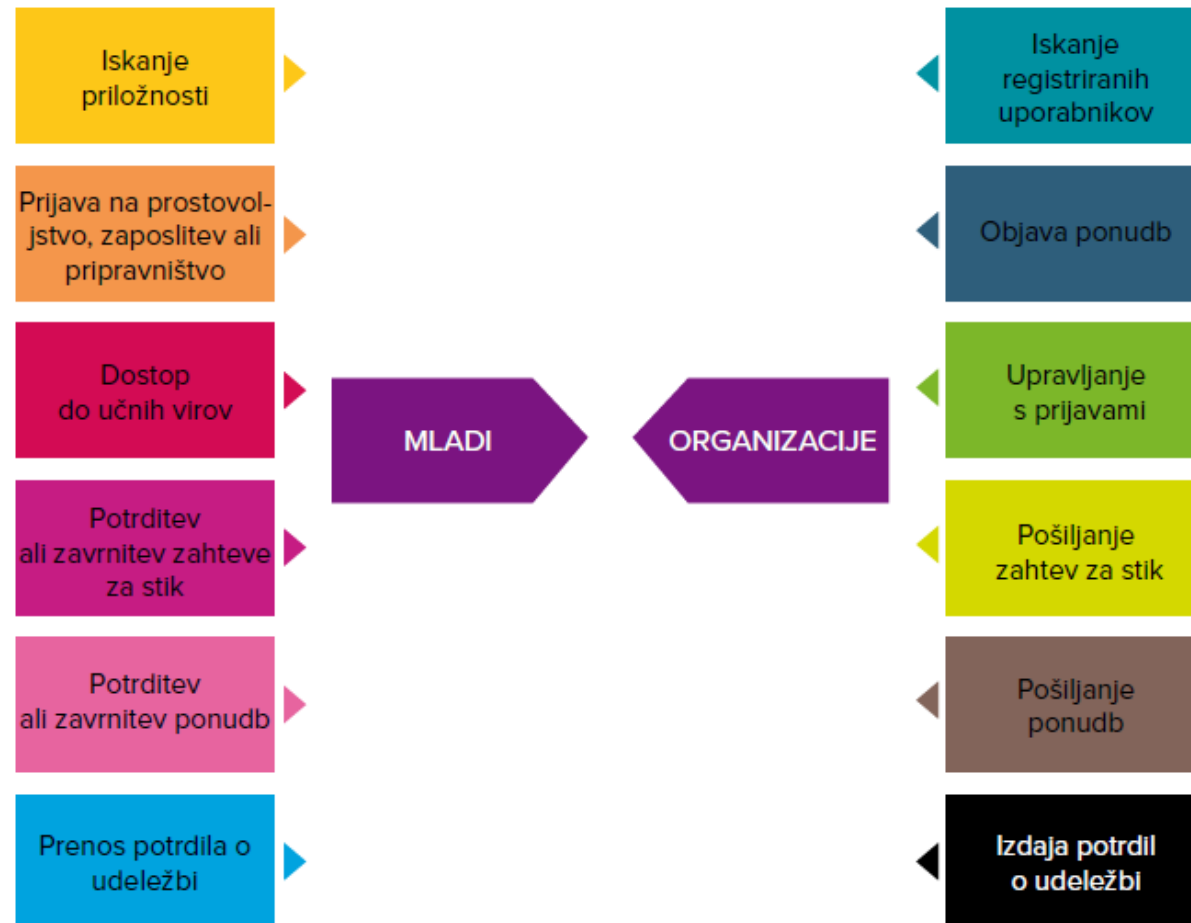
Iskanje priložnosti

Prijava na prostovoljstvo, zaposlitev ali pripravništvo

Dostop do učnih virov

Potrditev ali zavrnitev zahteve za stik

Potrditev ali zavrnitev ponudb

Prenos potrdila o udeležbi

MLADI

ORGANIZACIJE

Iskanje registriranih uporabnikov

Objava ponudb

Upravljanje s prijavami

Pošiljanje zahtev za stik

Pošiljanje ponudb

Izdaja potrdil o udeležbi